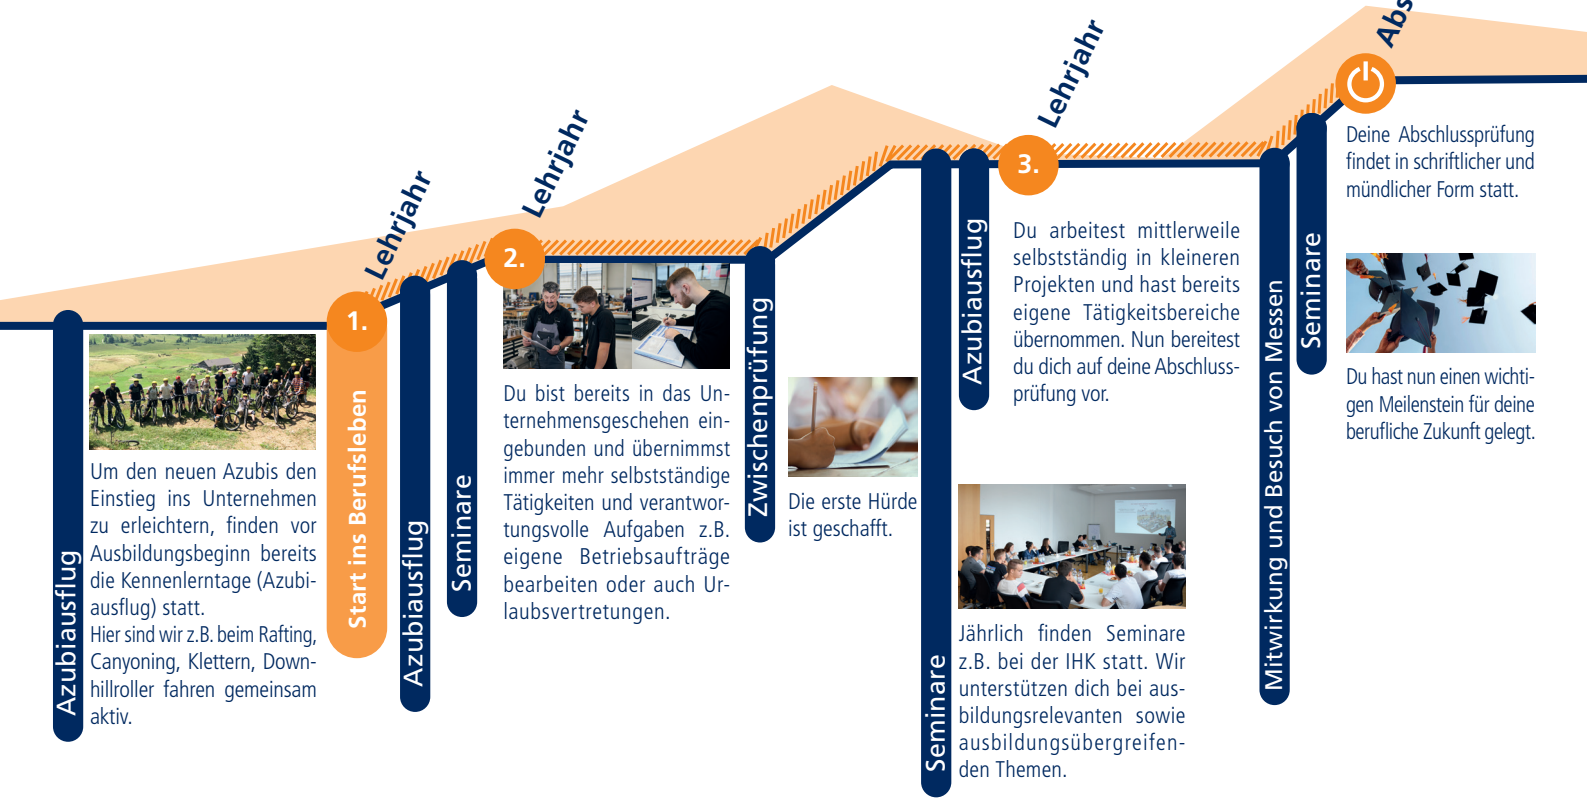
1. Lehrjahr

2. Lehrjahr

3. Lehrjahr

Abs

Azubiausflug

Um den neuen Azubis den Einstieg ins Unternehmen zu erleichtern, finden vor Ausbildungsbeginn bereits die Kennenlerntage (Azubiausflug) statt.
Hier sind wir z.B. beim Rafting, Canyoning, Klettern, Downhillroller fahren gemeinsam aktiv.

Start ins Berufsleben

Azubiausflug

Seminare

Du bist bereits in das Unternehmensgeschehen eingebunden und übernimmst immer mehr selbstständige Tätigkeiten und verantwortungsvolle Aufgaben z.B. eigene Betriebsaufträge bearbeiten oder auch Urlaubsvertretungen.

Zwischenprüfung

Die erste Hürde ist geschafft.

Seminare

Azubiausflug

Du arbeitest mittlerweile selbstständig in kleineren Projekten und hast bereits eigene Tätigkeitsbereiche übernommen. Nun bereitest du dich auf deine Abschlussprüfung vor.

Jährlich finden Seminare z.B. bei der IHK statt. Wir unterstützen dich bei ausbildungsrelevanten sowie ausbildungsübergreifenden Themen.

Mitwirkung und Besuch von Messen

Seminare

Deine Abschlussprüfung findet in schriftlicher und mündlicher Form statt.

Du hast nun einen wichtigen Meilenstein für deine berufliche Zukunft gelegt.